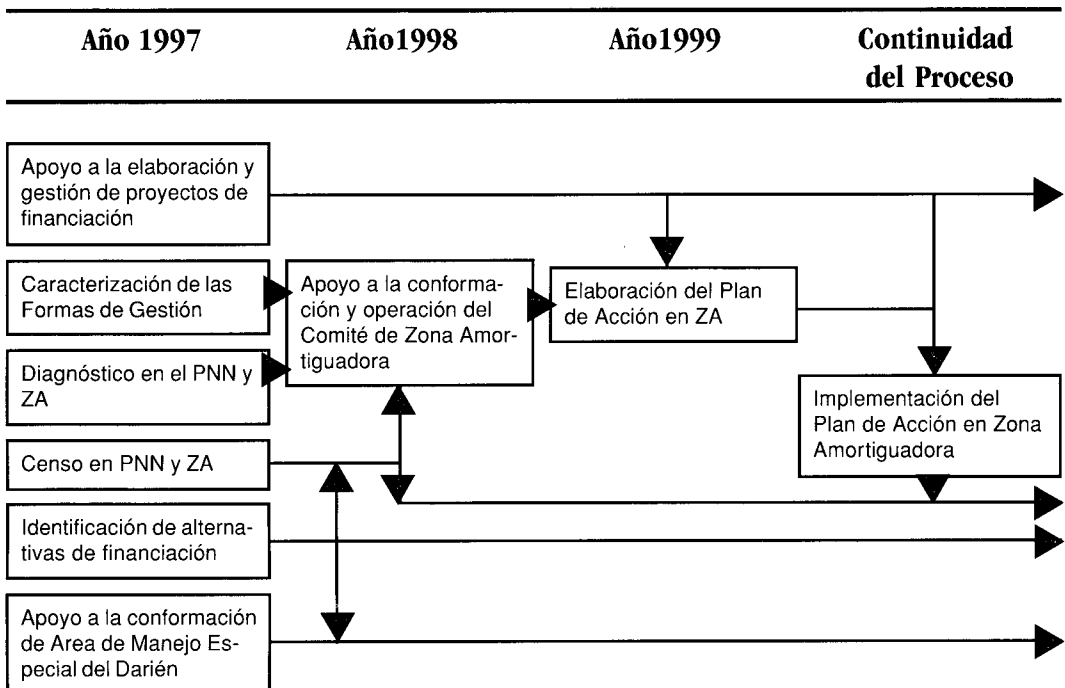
Año 1997

Año1998

Año1999

Continuidad del Proceso

Apoyo a la elaboración y gestión de proyectos de financiación

Caracterización de las Formas de Gestión

Diagnóstico en el PNN y ZA

Censo en PNN y ZA

Identificación de alternativas de financiación

Apoyo a la conformación de Area de Manejo Especial del Darién

Apoyo a la conformación y operación del Comité de Zona Amortiguadora

Elaboración del Plan de Acción en ZA

Implementación del Plan de Acción en Zona Amortiguadora